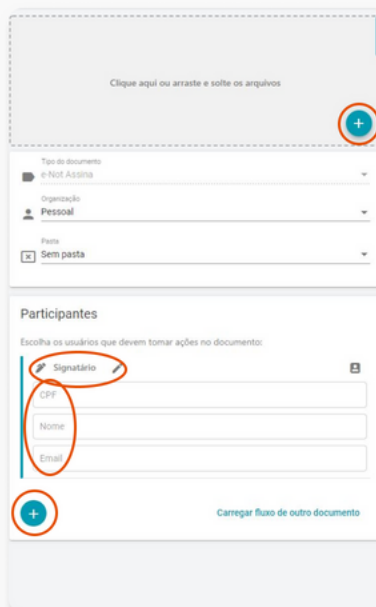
Clique aqui ou arraste e solte os arquivos

+

Tipo do documento
e-Not Assina

Organização
Pessoal

Pasta
Sem pasta

Participantes

Escolha os usuários que devem tomar ações no documento:

Signatário

CPF

Nome

Email

+

Carregar fluxo de outro documento